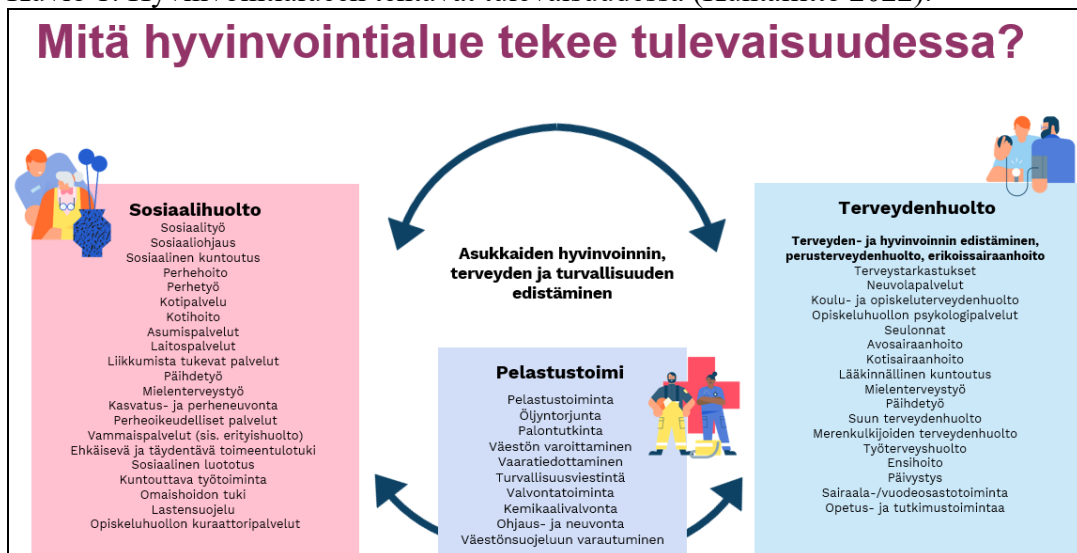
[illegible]

Mitä hyvinvointialue tekee tulevaisuudessa?

Sosiaalihuolto
Sosiaalityö
Sosiaaliohjaus
Sosiaalinen kuntoutus
Perhehoito
Perhetyö
Kotipalvelu
Kotihoito
Asumispalvelut
Laitospalvelut
Liikkumista tukevat palvelut
Päihdetyö
Mielenterveystyö
Kasvatus- ja perheneuvonta
Perheoikeudelliset palvelut
Vammaispalvelut (sis. erityishuolto)
Ehkäisevä ja täydentävä toimeentulotuki
Sosiaalinen luototus
Kuntouttava työtoiminta
Omaishoidon tuki
Lastensuojelu
Opiskeluhuollon kuraattoripalvelut

Asukkaiden hyvinvoinnin, terveyden ja turvallisuuden edistäminen

Pelastustoimi
Pelastustoiminta
Öljyntorjunta
Palontutkinta
Väestön varoittaminen
Vaaratiedottaminen
Turvallisuusviestintä
Valvontatoiminta
Kemikaalivalvonta
Ohjaus- ja neuvonta
Väestönsuojeluun varautuminen

Terveydenhuolto
Terveyden- ja hyvinvoinnin edistäminen, perusterveydenhuolto, erikoissairaanhoito
Terveystarkastukset
Neuvolapalvelut
Koulu- ja opiskeluterveydenhuolto
Opiskeluhuollon psykologipalvelut
Seulonnat
Avosairaanhoito
Kotisairaanhoito
Lääkinnällinen kuntoutus
Mielenterveystyö
Päihdetyö
Suun terveydenhuolto
Merenkulkijoiden terveydenhuolto
Työterveyshuolto
Ensihoito
Päivystys
Sairaala-/vuodeosastotoiminta
Opetus- ja tutkimustoimintaa